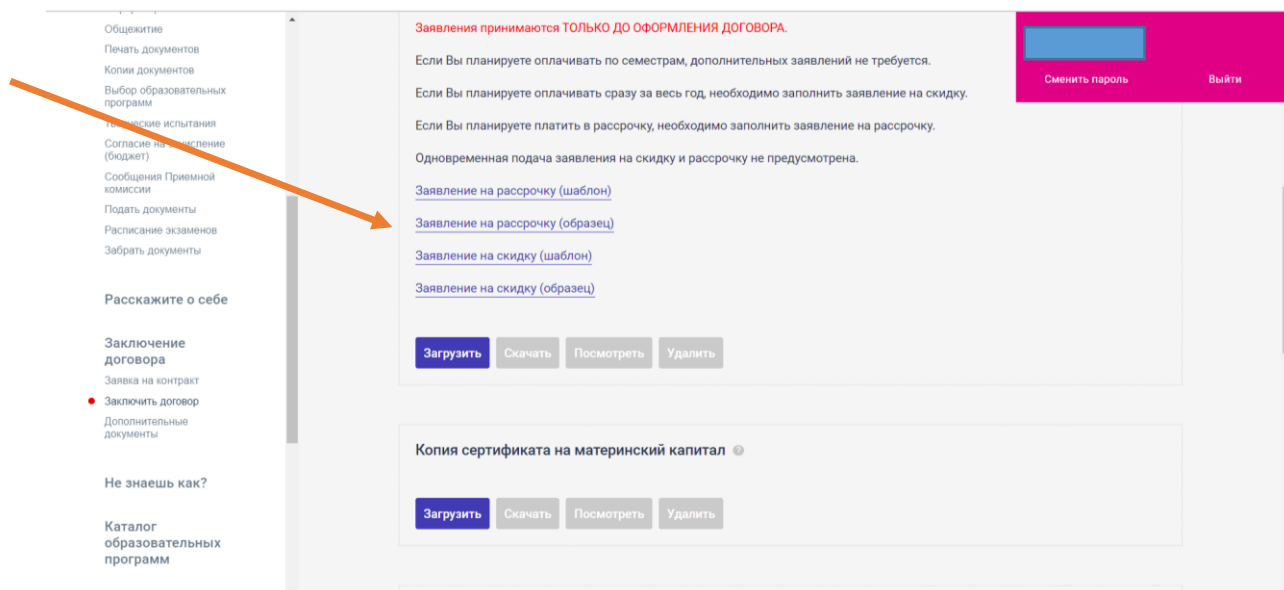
Общежитие
Печать документов
Копии документов
Выбор образовательных программ
Т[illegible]ческие испытания
Согласие на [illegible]исление (бюджет)
Сообщения Приемной комиссии
Подать документы
Расписание экзаменов
Забрать документы

Расскажите о себе

Заключение договора
Заявка на контракт
Заключить договор
Дополнительные документы

Не знаешь как?

Каталог образовательных программ

Заявления принимаются ТОЛЬКО ДО ОФОРМЛЕНИЯ ДОГОВОРА.

Если Вы планируете оплачивать по семестрам, дополнительных заявлений не требуется.

Если Вы планируете оплачивать сразу за весь год, необходимо заполнить заявление на скидку.

Если Вы планируете платить в рассрочку, необходимо заполнить заявление на рассрочку.

Одновременная подача заявления на скидку и рассрочку не предусмотрена.

Заявление на рассрочку (шаблон)

Заявление на рассрочку (образец)

Заявление на скидку (шаблон)

Заявление на скидку (образец)

Загрузить Скачать Посмотреть Удалить

Копия сертификата на материнский капитал

Загрузить Скачать Посмотреть Удалить

Сменить пароль
Выйти